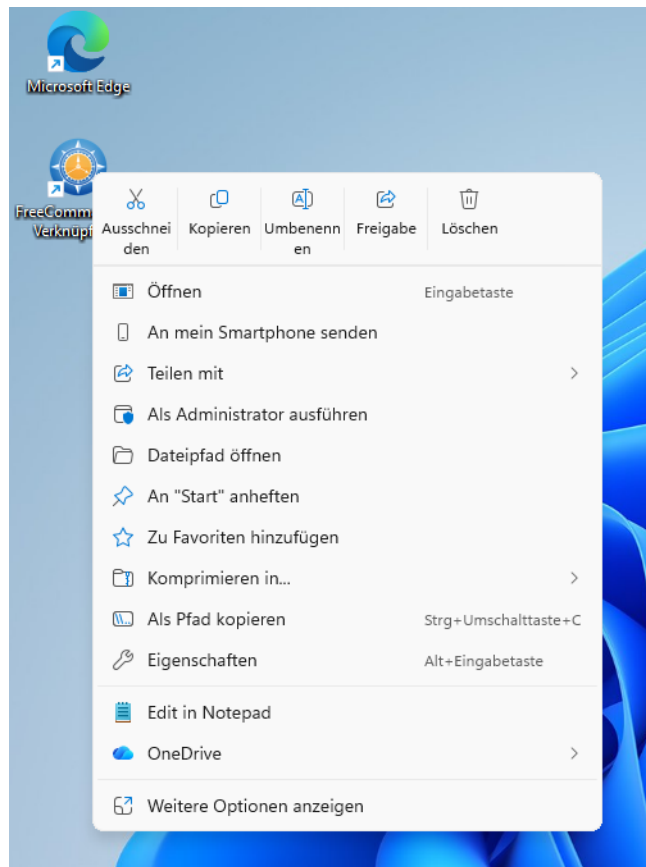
Microsoft Edge

FreeComm
Verknüpf

Ausschneiden Kopieren Umbenennen Freigabe Löschen

Öffnen Eingabetaste
An mein Smartphone senden
Teilen mit
Als Administrator ausführen
Dateipfad öffnen
An "Start" anheften
Zu Favoriten hinzufügen
Komprimieren in...
Als Pfad kopieren Strg+Umschalttaste+C
Eigenschaften Alt+Eingabetaste

Edit in Notepad
OneDrive

Weitere Optionen anzeigen